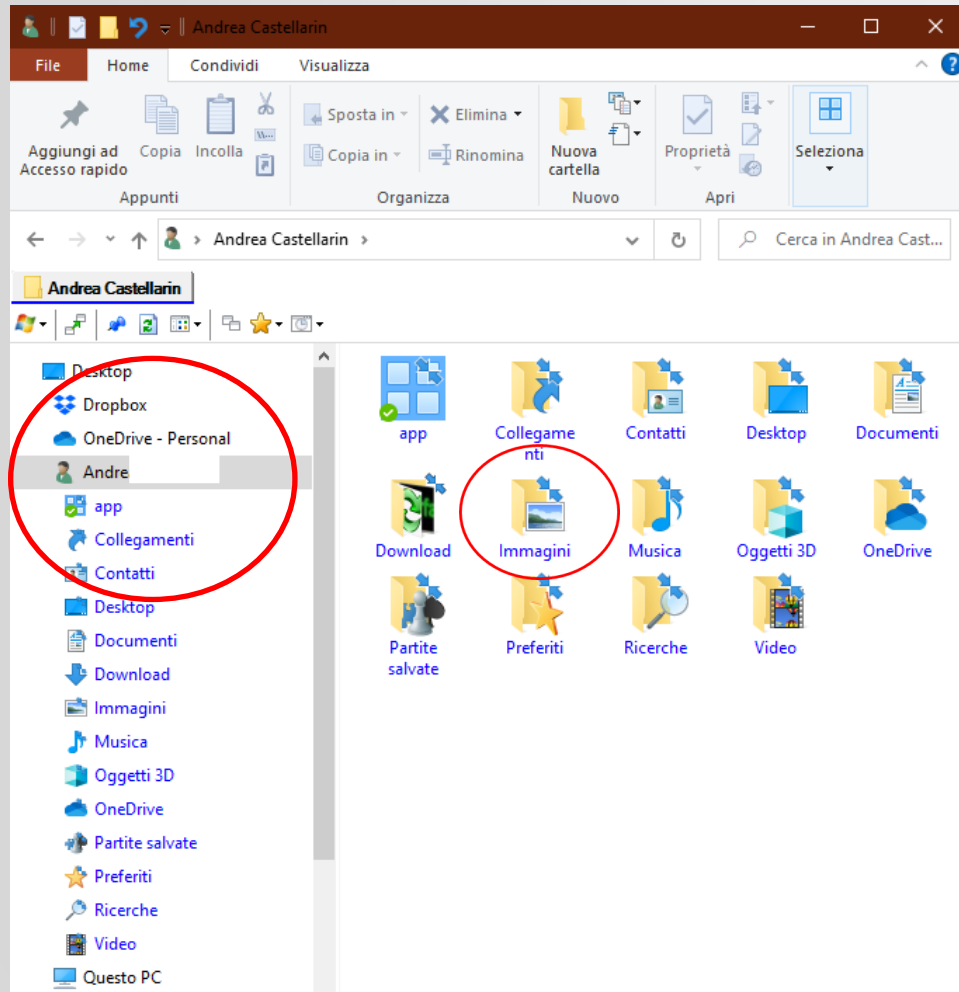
Andrea Castellarin

File Home Condividi Visualizza

Aggiungi ad Accesso rapido
Copia
Incolla
Appunti

Sposta in
Copia in
Elimina
Rinomina
Organizza

Nuova cartella
Nuovo

Proprietà
Apri

Seleziona

Andrea Castellarin

Cerca in Andrea Cast...

Andrea Castellarin

Desktop
Dropbox
OneDrive - Personal
Andre
app
Collegamenti
Contatti
Desktop
Documenti
Download
Immagini
Musica
Oggetti 3D
OneDrive
Partite salvate
Preferiti
Ricerche
Video
Questo PC

app
Collegamenti
Contatti
Desktop
Documenti
Download
Immagini
Musica
Oggetti 3D
OneDrive
Partite salvate
Preferiti
Ricerche
Video